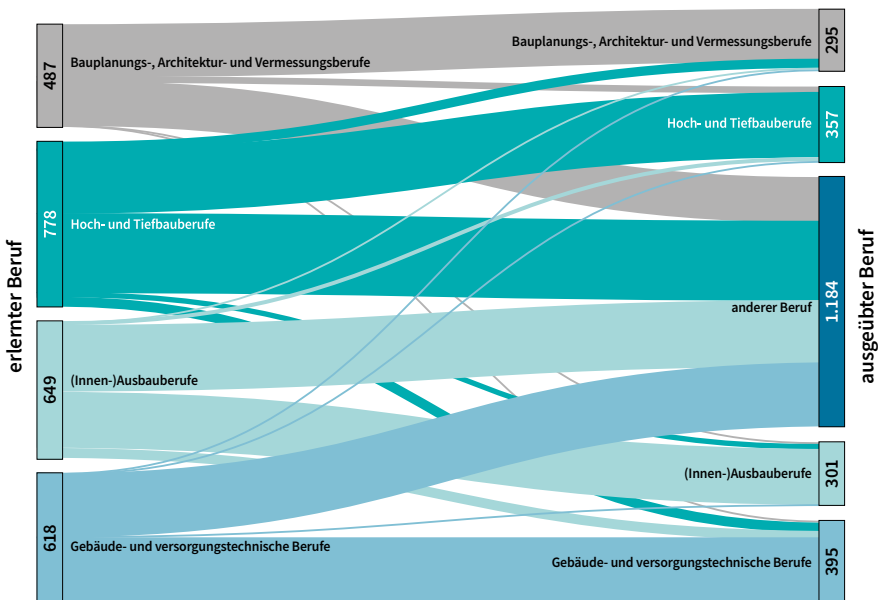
erlernter Beruf

487
Bauplanungs-, Architektur- und Vermessungsberufe

778
Hoch- und Tiefbauberufe

649
(Innen-)Ausbauberufe

618
Gebäude- und versorgungstechnische Berufe

Bauplanungs-, Architektur- und Vermessungsberufe
295

Hoch- und Tiefbauberufe
357

anderer Beruf
1.184

(Innen-)Ausbauberufe
301

Gebäude- und versorgungstechnische Berufe
395

ausgeübter Beruf